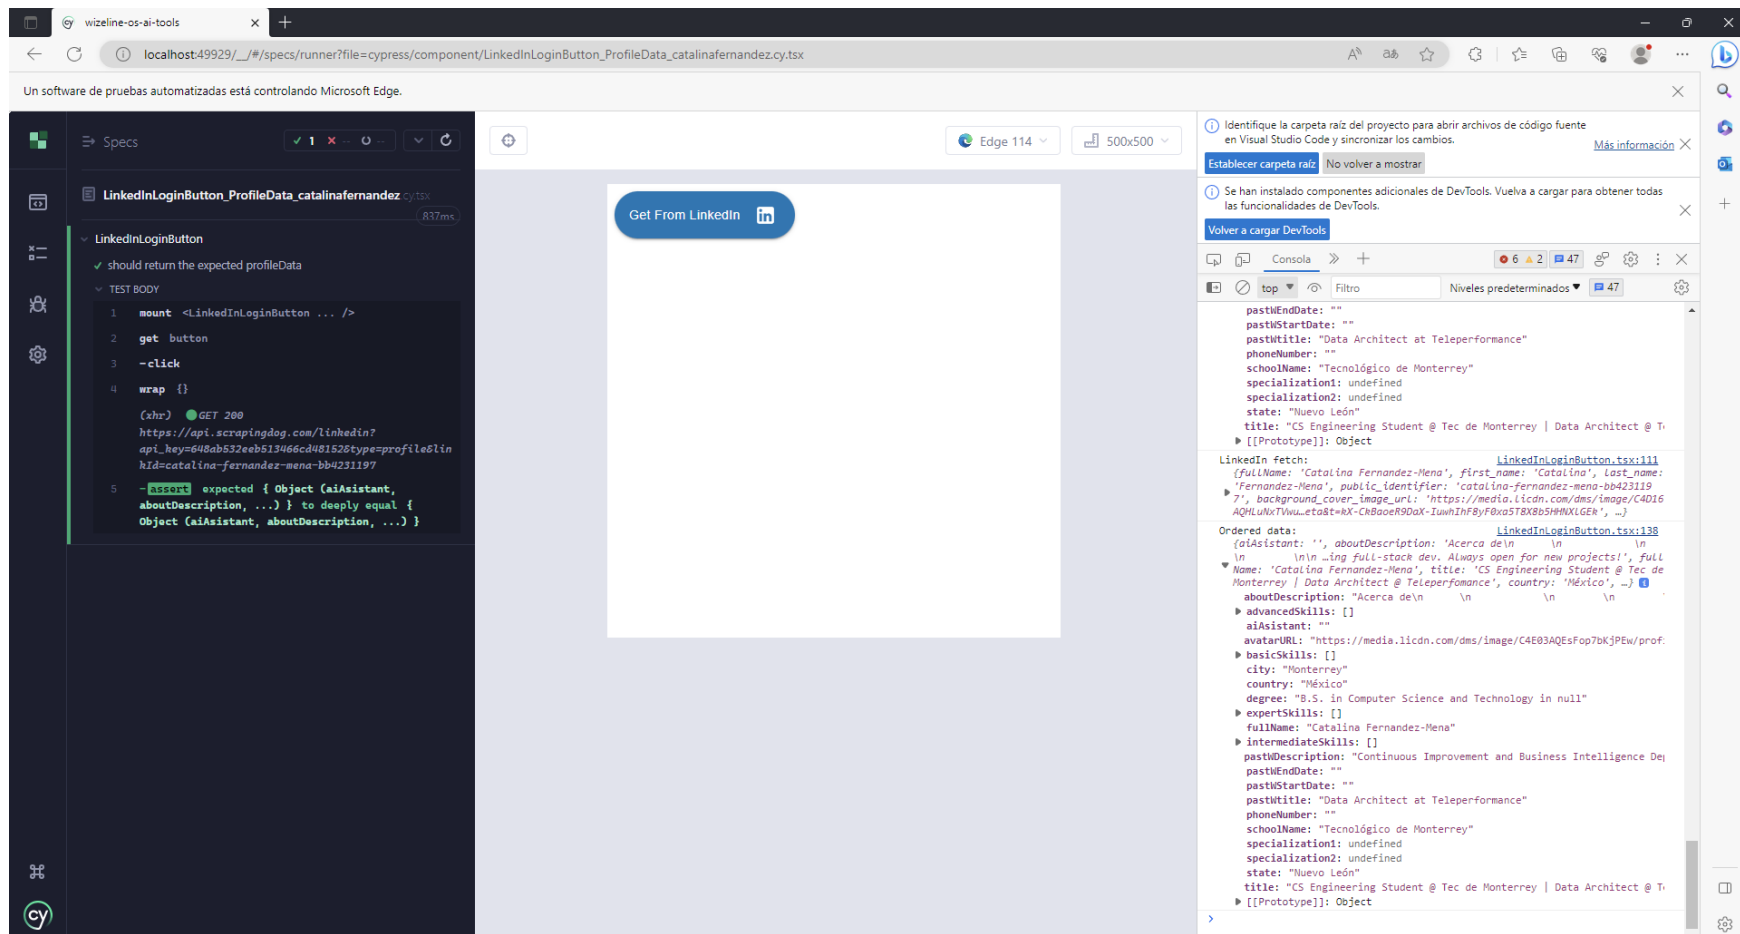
wizeline-os-ai-tools

localhost:49929/__/#/specs/runner?file=cypress/component/LinkedInLoginButton_ProfileData_catalinafernandez.cy.tsx

Un software de pruebas automatizadas está controlando Microsoft Edge.

Specs

✓ 1 ✕ -- ○ --

LinkedInLoginButton_ProfileData_catalinafernandez.cy.tsx

837ms

LinkedInLoginButton

✓ should return the expected profileData

TEST BODY

1 mount <LinkedInLoginButton ... />

2 get button

3 -click

4 wrap {}

(xhr) GET 200 https://api.scrapingdog.com/linkedin?api_key=648ab532eeb513466cd481526type=profile&linkId=catalina-fernandez-mena-bb4231197

5 -assert expected { Object (aiAsistant, aboutDescription, ...) } to deeply equal { Object (aiAsistant, aboutDescription, ...) }

Edge 114

500x500

Get From LinkedIn

Identifique la carpeta raíz del proyecto para abrir archivos de código fuente en Visual Studio Code y sincronizar los cambios.

Más información

Establecer carpeta raíz

No volver a mostrar

Se han instalado componentes adicionales de DevTools. Vuelva a cargar para obtener todas las funcionalidades de DevTools.

Volver a cargar DevTools

Consola

6 2 47

top

Filtro

Niveles predeterminados

47

pastWEndDate: ""
pastWStartDate: ""
pastWtitle: "Data Architect at Teleperformance"
phoneNumber: ""
schoolName: "Tecnológico de Monterrey"
specialization1: undefined
specialization2: undefined
state: "Nuevo León"
title: "CS Engineering Student @ Tec de Monterrey | Data Architect @ T
[[Prototype]]: Object

LinkedIn fetch: LinkedInLoginButton.tsx:111
{fullName: 'Catalina Fernandez-Mena', first_name: 'Catalina', last_name: 'Fernandez-Mena', public_identifier: 'catalina-fernandez-mena-bb423119 7', background_cover_image_url: 'https://media.licdn.com/dms/image/C4D16AQHLuNxTVwu…eta&t=kX-CkBaoeR9DaX-IuwhIhF8yF0xa5T8X8b5HMNXLEK', …}

Ordered data: LinkedInLoginButton.tsx:138
{aiAsistant: '', aboutDescription: 'Acerca de\n \n \n \n\n …ing full-stack dev. Always open for new projects!', fullName: 'Catalina Fernandez-Mena', title: 'CS Engineering Student @ Tec de Monterrey | Data Architect @ Teleperfomance', country: 'México', …}
aboutDescription: "Acerca de\n \n \n \n
advancedSkills: []
aiAsistant: ""
avatarURL: "https://media.licdn.com/dms/image/C4E03AQEsFop7bKjPEw/prof
basicSkills: []
city: "Monterrey"
country: "México"
degree: "B.S. in Computer Science and Technology in null"
expertSkills: []
fullName: "Catalina Fernandez-Mena"
intermediateSkills: []
pastWDescription: "Continuous Improvement and Business Intelligence De
pastWEndDate: ""
pastWStartDate: ""
pastWtitle: "Data Architect at Teleperformance"
phoneNumber: ""
schoolName: "Tecnológico de Monterrey"
specialization1: undefined
specialization2: undefined
state: "Nuevo León"
title: "CS Engineering Student @ Tec de Monterrey | Data Architect @ T
[[Prototype]]: Object